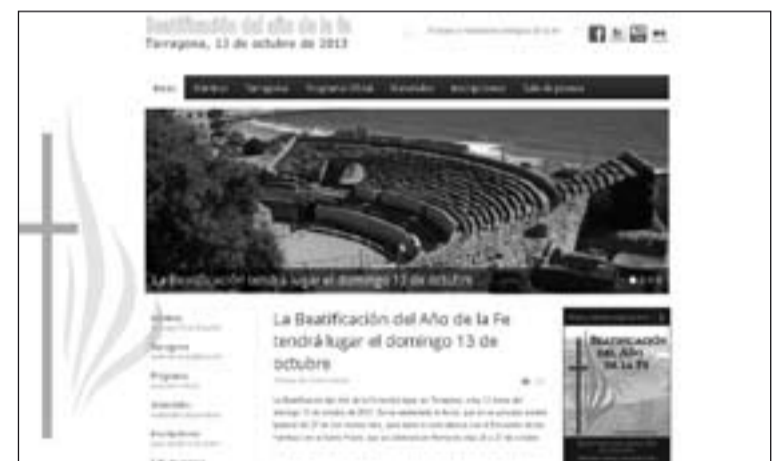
Beatificación del Año de la Fe
Tarragona, 13 de octubre de 2013

Inicio · Mártires · Tarragona · Programa Oficial · Voluntarios · Inscripciones · Sala de prensa

La Beatificación tendrá lugar el domingo 13 de octubre

La Beatificación del Año de la Fe tendrá lugar el domingo 13 de octubre

BEATIFICACIÓN DEL AÑO DE LA FE

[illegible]